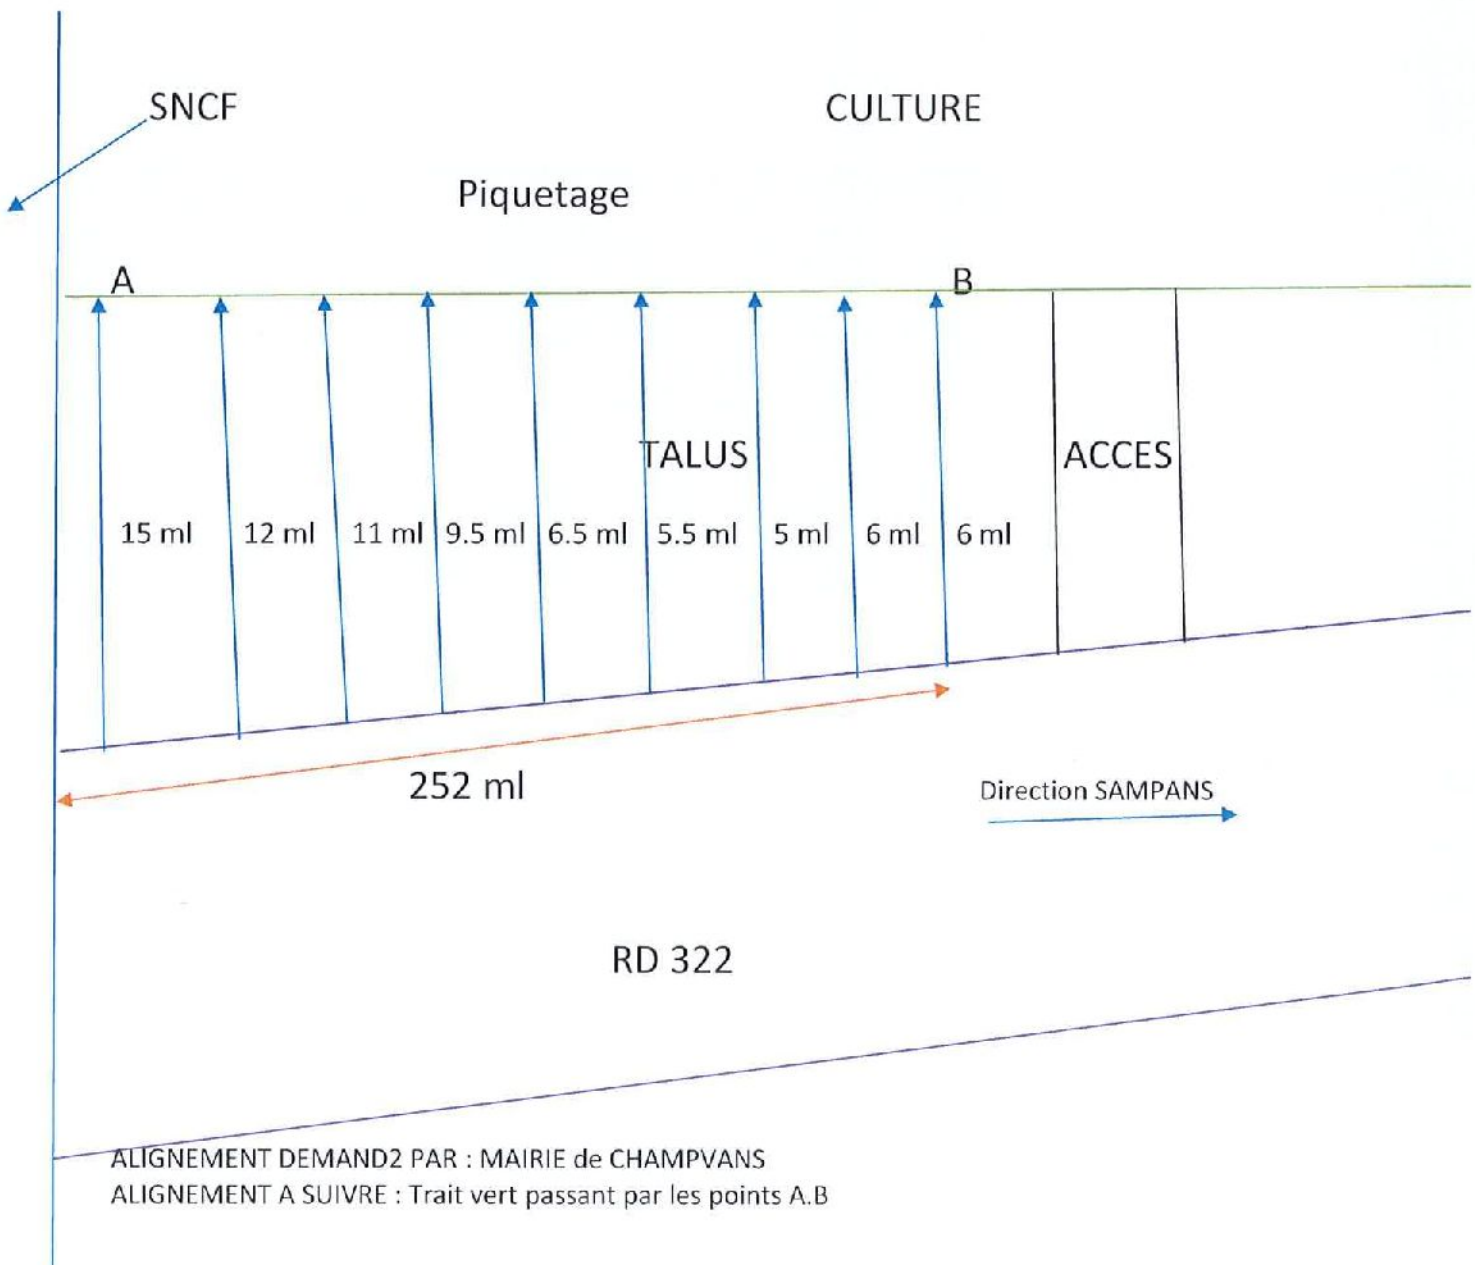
SNCF

CULTURE

Piquetage

A

B

TALUS

ACCES

15 ml

12 ml

11 ml

9.5 ml

6.5 ml

5.5 ml

5 ml

6 ml

6 ml

252 ml

Direction SAMPANS

RD 322

ALIGNEMENT DEMAND2 PAR : MAIRIE de CHAMPVANS
ALIGNEMENT A SUIVRE : Trait vert passant par les points A.B